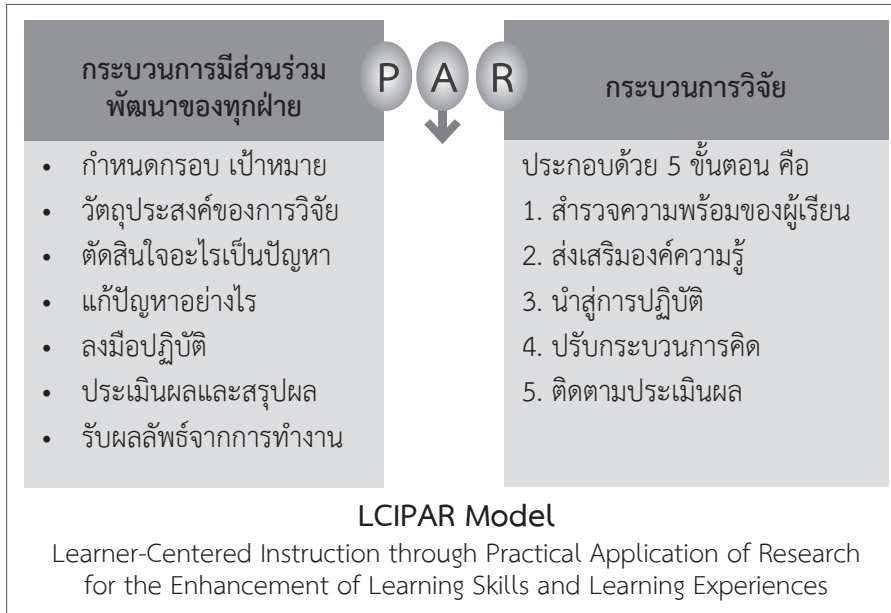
กระบวนการมีส่วนร่วมพัฒนาของทุกฝ่าย

P A R

กระบวนการวิจัย

- กำหนดกรอบ เป้าหมาย
- วัตถุประสงค์ของการวิจัย
- ตัดสินใจอะไรเป็นปัญหา
- แก้ปัญหาอย่างไร
- ลงมือปฏิบัติ
- ประเมินผลและสรุปผล
- รับผลลัพธ์จากการทำงาน

ประกอบด้วย 5 ขั้นตอน คือ
1. สำรวจความพร้อมของผู้เรียน
2. ส่งเสริมองค์ความรู้
3. นำสู่การปฏิบัติ
4. ปรับกระบวนการคิด
5. ติดตามประเมินผล

LCIPAR Model

Learner-Centered Instruction through Practical Application of Research for the Enhancement of Learning Skills and Learning Experiences